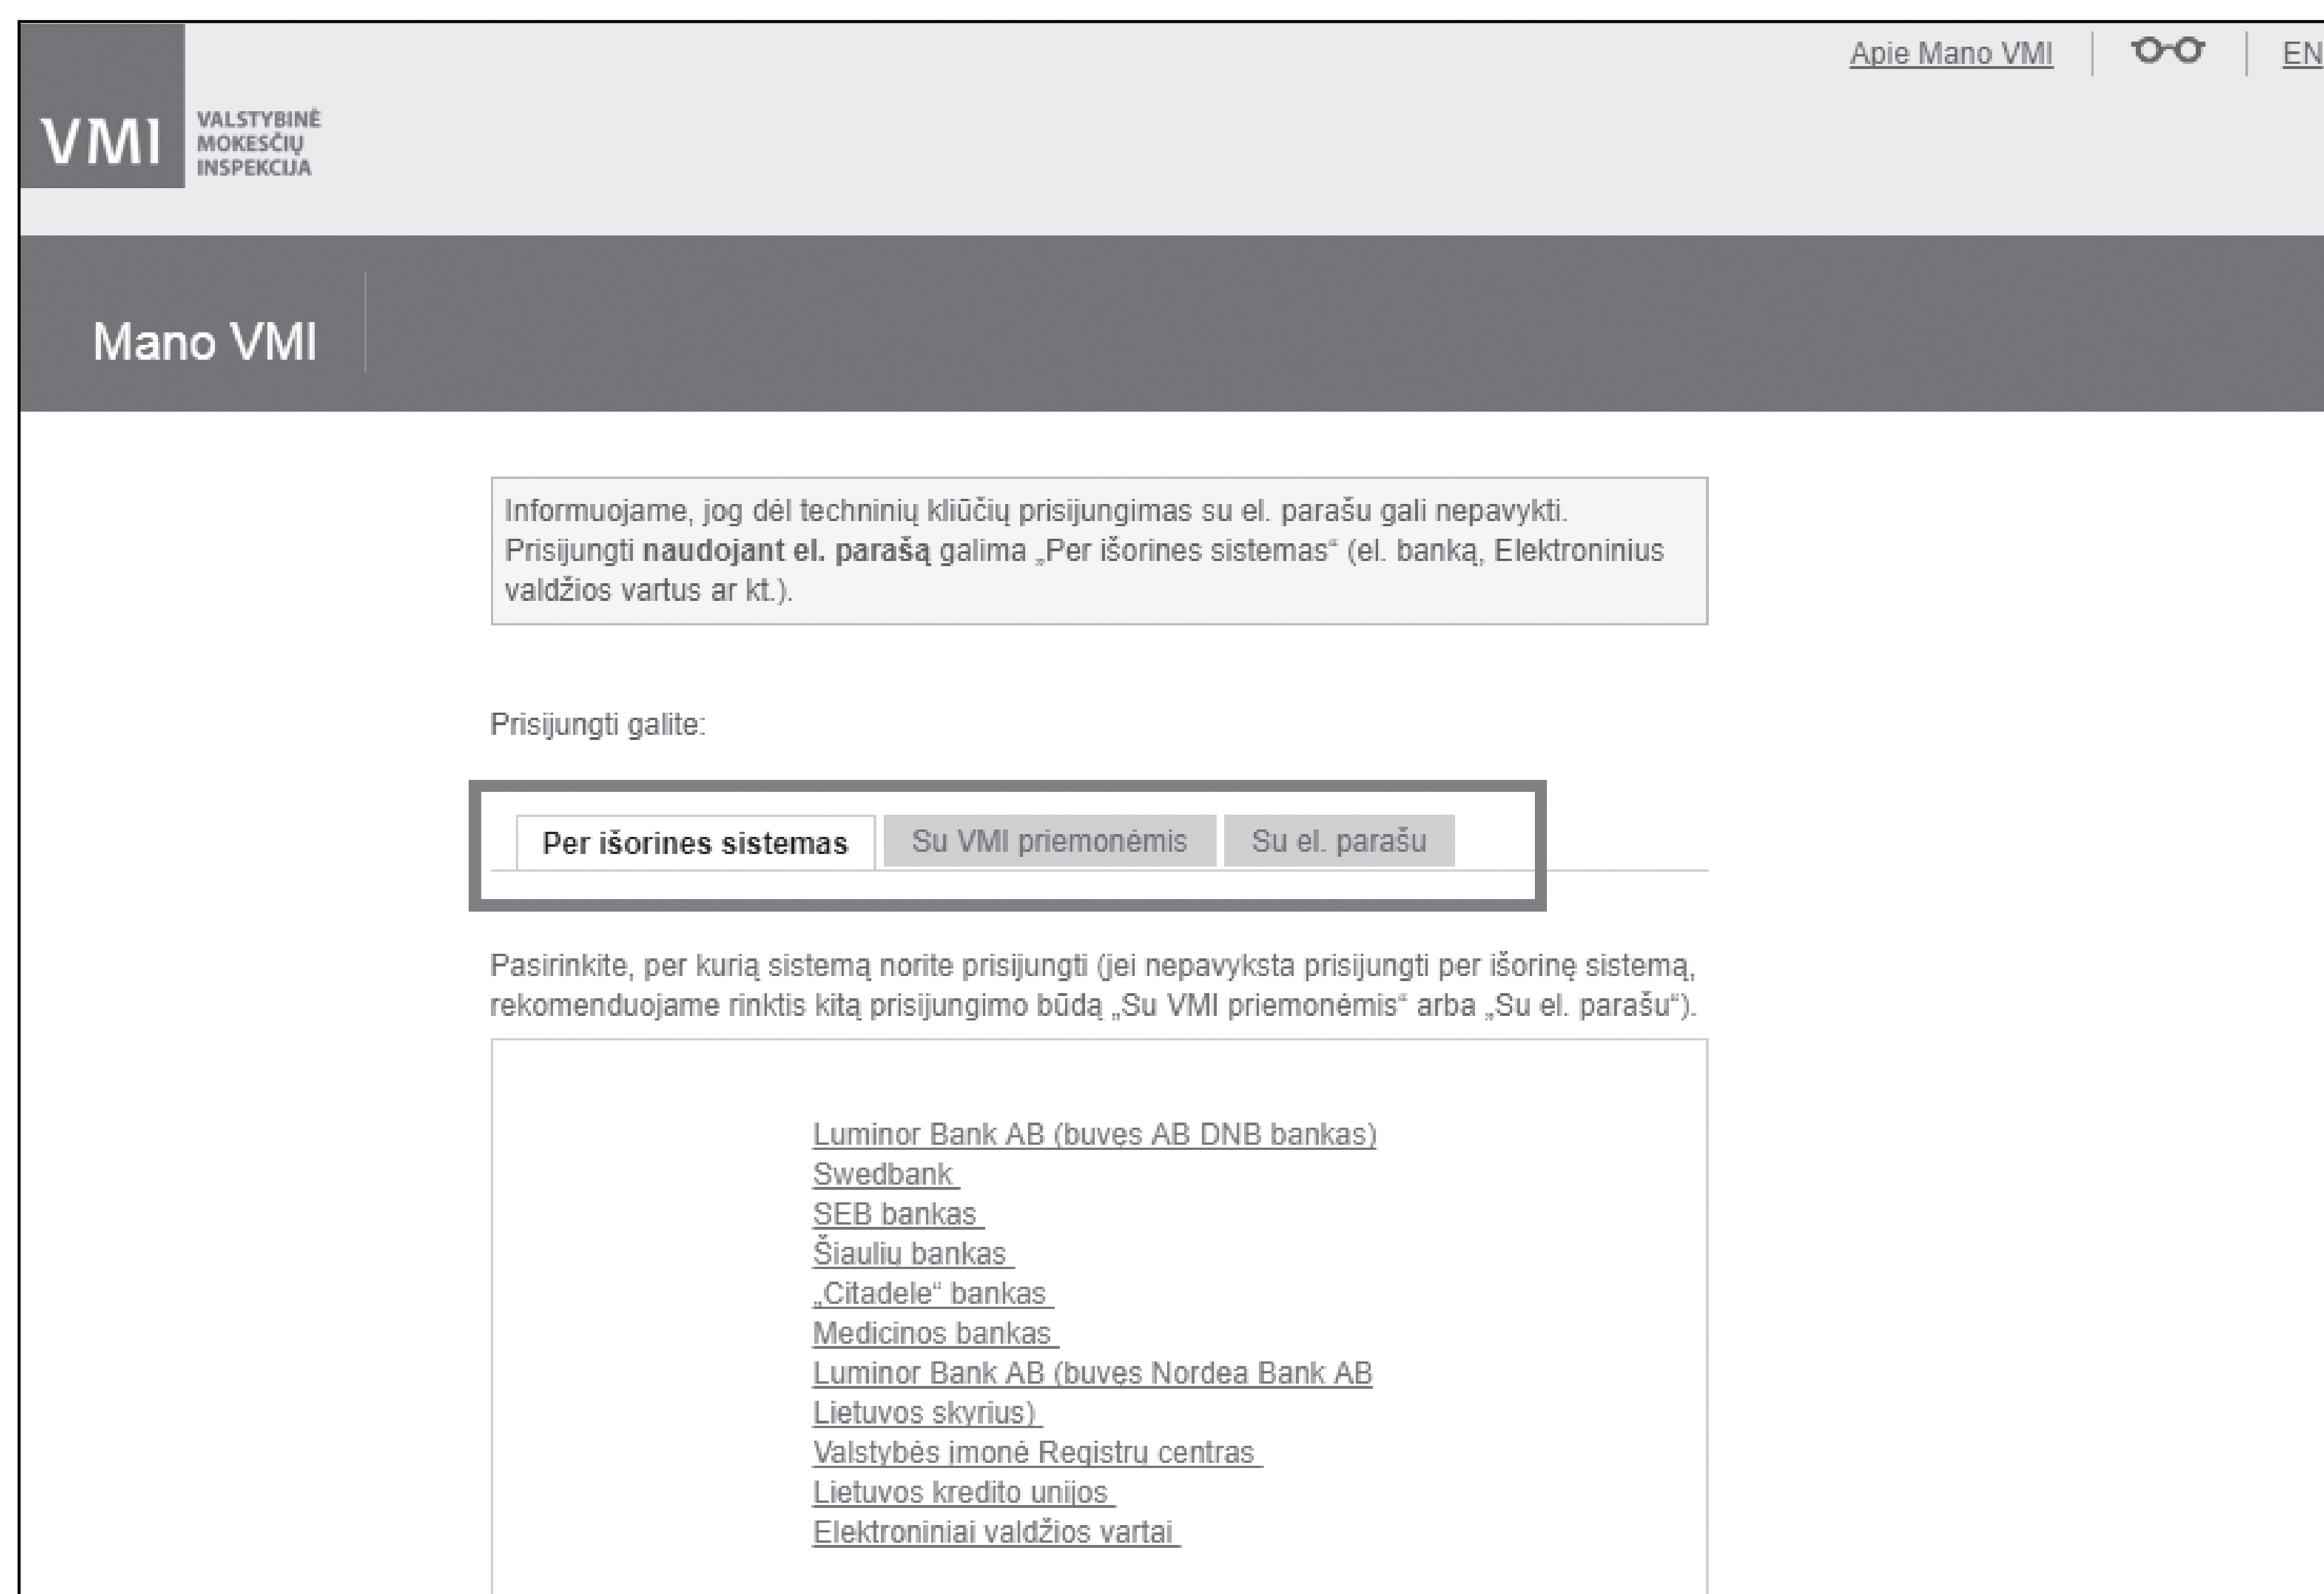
Apie Mano VMI | EN

VMI VALSTYBINĖ MOKESČIŲ INSPEKCIJA

Mano VMI

Informuojame, jog dėl techninių kliūčių prisijungimas su el. parašu gali nepavykti. Prisijungti **naudojant el. parašą** galima „Per išorines sistemas" (el. banką, Elektroninius valdžios vartus ar kt.).

Prisijungti galite:

Per išorines sistemas | Su VMI priemonėmis | Su el. parašu

Pasirinkite, per kurią sistemą norite prisijungti (jei nepavyksta prisijungti per išorinę sistemą, rekomenduojame rinktis kitą prisijungimo būdą „Su VMI priemonėmis" arba „Su el. parašu").

Luminor Bank AB (buvęs AB DNB bankas)
Swedbank
SEB bankas
Šiaulių bankas
„Citadele" bankas
Medicinos bankas
Luminor Bank AB (buvęs Nordea Bank AB Lietuvos skyrius)
Valstybės įmonė Registrų centras
Lietuvos kredito unijos
Elektroniniai valdžios vartai